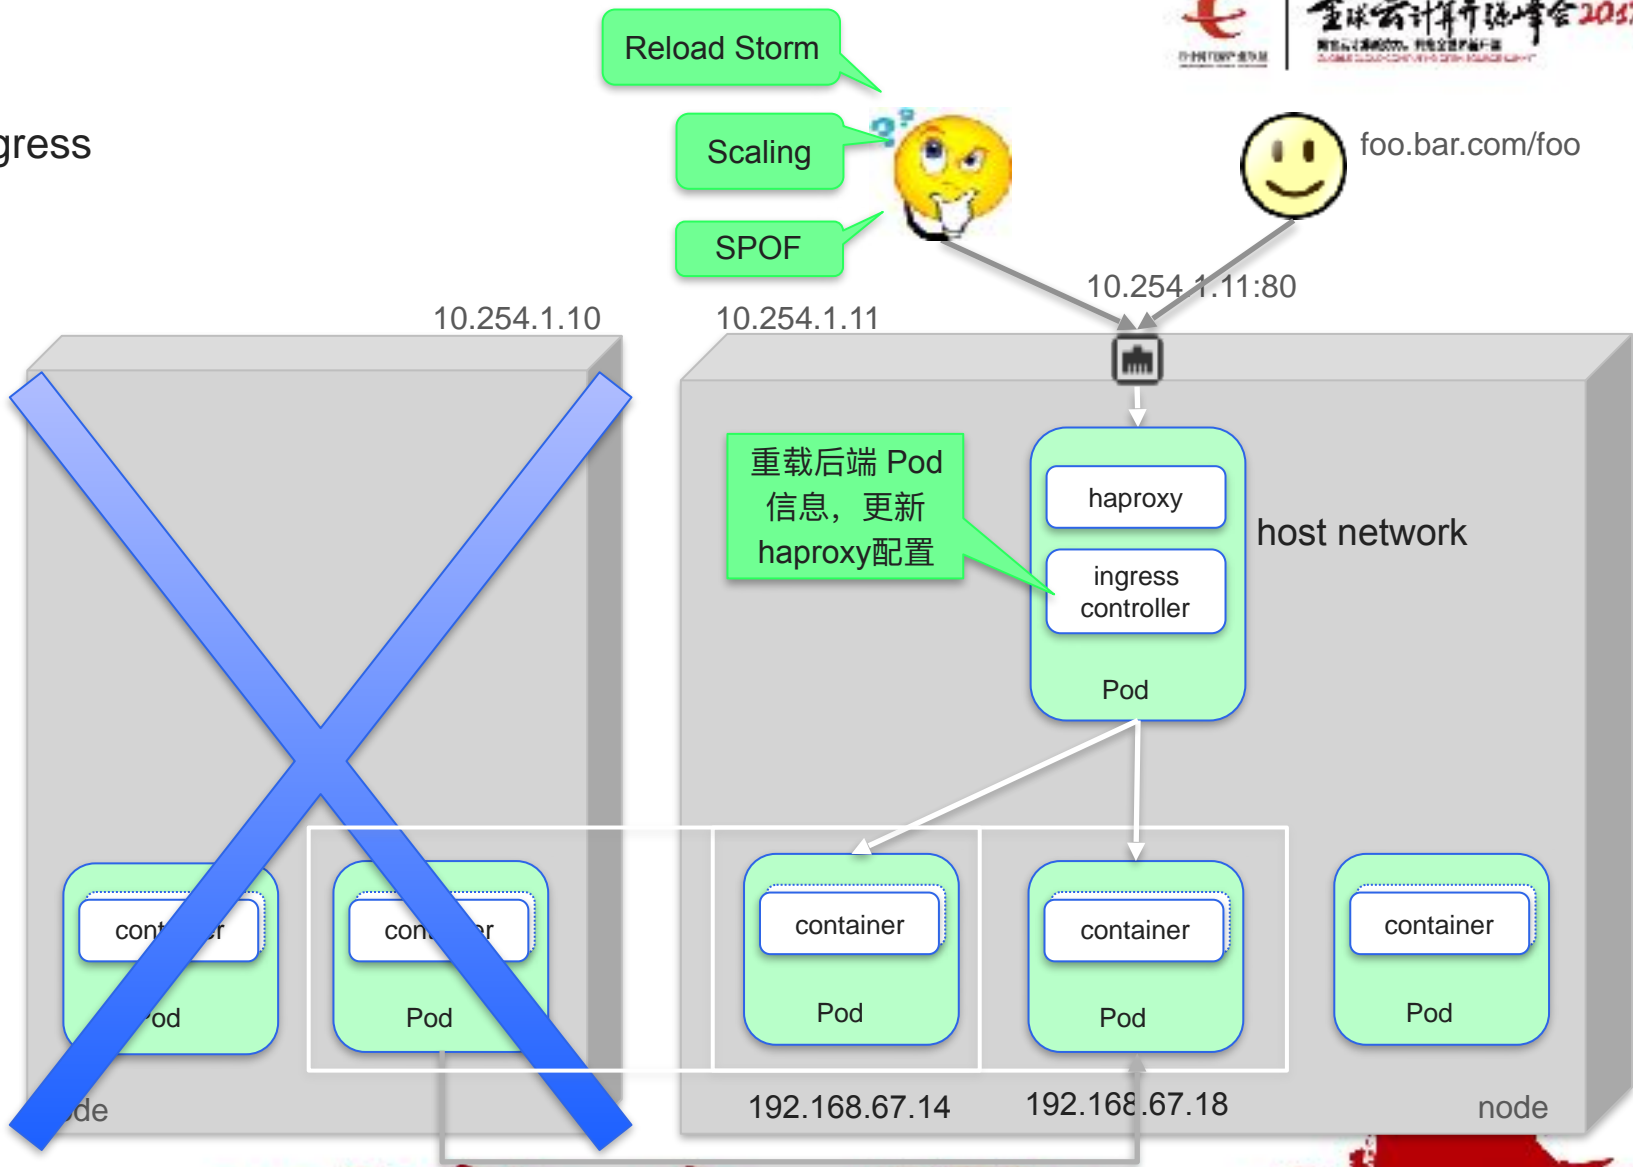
gress

Reload Storm

Scaling

SPOF

foo.bar.com/foo

10.254.1.11:80

10.254.1.10

10.254.1.11

重载后端 Pod 信息，更新 haproxy配置

haproxy

ingress controller

Pod

host network

cont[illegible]er

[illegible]od

cont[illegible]er

Pod

container

Pod

container

Pod

container

Pod

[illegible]de

192.168.67.14

192.168.67.18

node